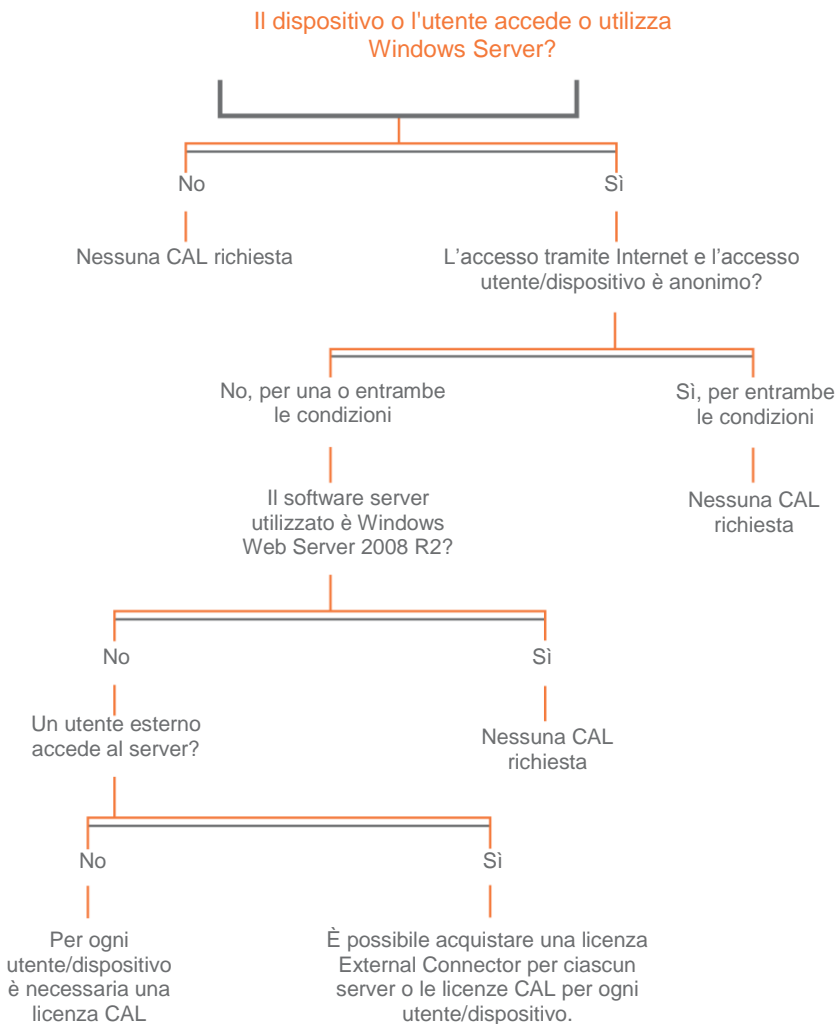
Il dispositivo o l'utente accede o utilizza Windows Server?

No

Nessuna CAL richiesta

Sì

L’accesso tramite Internet e l’accesso utente/dispositivo è anonimo?

No, per una o entrambe le condizioni

Il software server utilizzato è Windows Web Server 2008 R2?

Sì, per entrambe le condizioni

Nessuna CAL richiesta

No

Un utente esterno accede al server?

Sì

Nessuna CAL richiesta

No

Per ogni utente/dispositivo è necessaria una licenza CAL

Sì

È possibile acquistare una licenza External Connector per ciascun server o le licenze CAL per ogni utente/dispositivo.